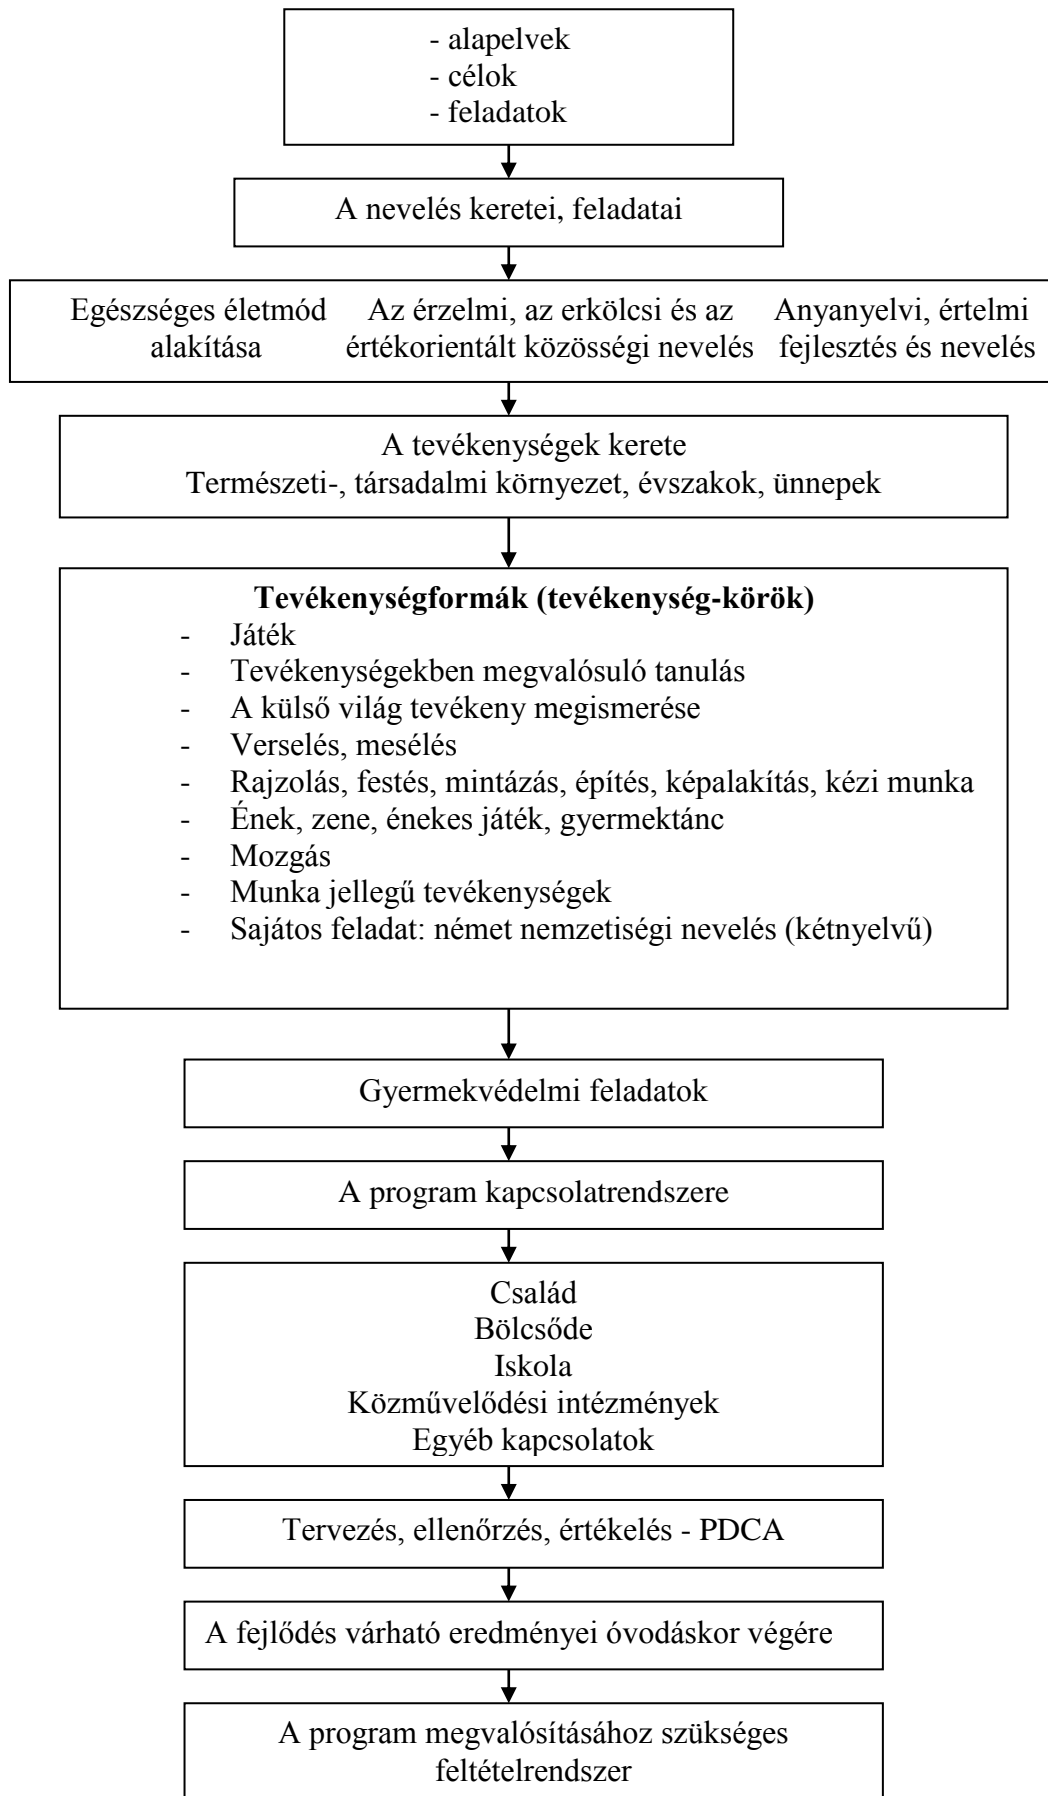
- alapelvek
- célok
- feladatok

A nevelés keretei, feladatai

Egészséges életmód alakítása

Az érzelmi, az erkölcsi és az értékorientált közösségi nevelés

Anyanyelvi, értelmi fejlesztés és nevelés

A tevékenységek kerete
Természeti-, társadalmi környezet, évszakok, ünnepek

**Tevékenységformák (tevékenység-körök)**
- Játék
- Tevékenységekben megvalósuló tanulás
- A külső világ tevékeny megismerése
- Verselés, mesélés
- Rajzolás, festés, mintázás, építés, képalakítás, kézi munka
- Ének, zene, énekes játék, gyermektánc
- Mozgás
- Munka jellegű tevékenységek
- Sajátos feladat: német nemzetiségi nevelés (kétnyelvű)

Gyermekvédelmi feladatok

A program kapcsolatrendszere

Család
Bölcsőde
Iskola
Közművelődési intézmények
Egyéb kapcsolatok

Tervezés, ellenőrzés, értékelés - PDCA

A fejlődés várható eredményei óvodáskor végére

A program megvalósításához szükséges feltételrendszer